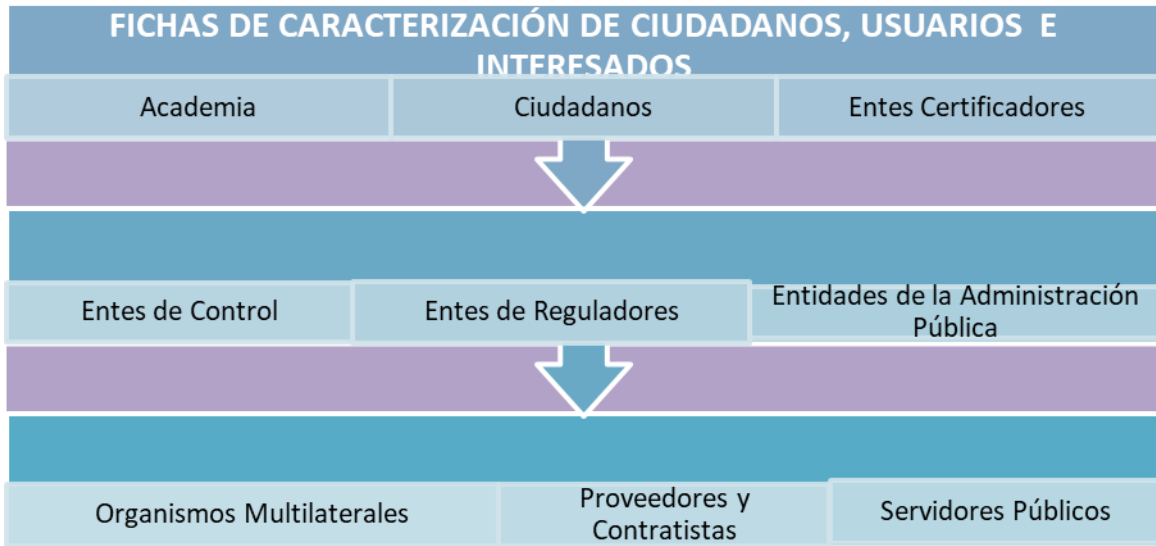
FICHAS DE CARACTERIZACIÓN DE CIUDADANOS, USUARIOS E INTERESADOS

Academia

Ciudadanos

Entes Certificadores

Entes de Control

Entes de Reguladores

Entidades de la Administración Pública

Organismos Multilaterales

Proveedores y Contratistas

Servidores Públicos